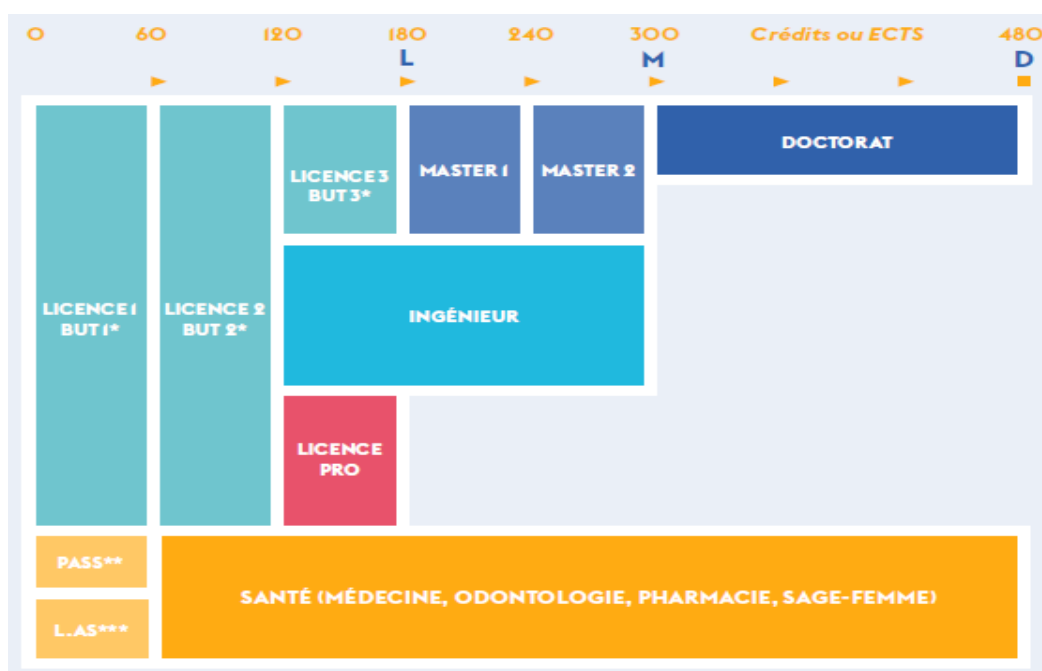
0 60 120 180 240 300 Crédits ou ECTS 480

L M D

LICENCE 1 BUT 1*

LICENCE 2 BUT 2*

LICENCE 3 BUT 3*

MASTER 1

MASTER 2

DOCTORAT

INGÉNIEUR

LICENCE PRO

PASS**

L.AS***

SANTÉ (MÉDECINE, ODONTOLOGIE, PHARMACIE, SAGE-FEMME)